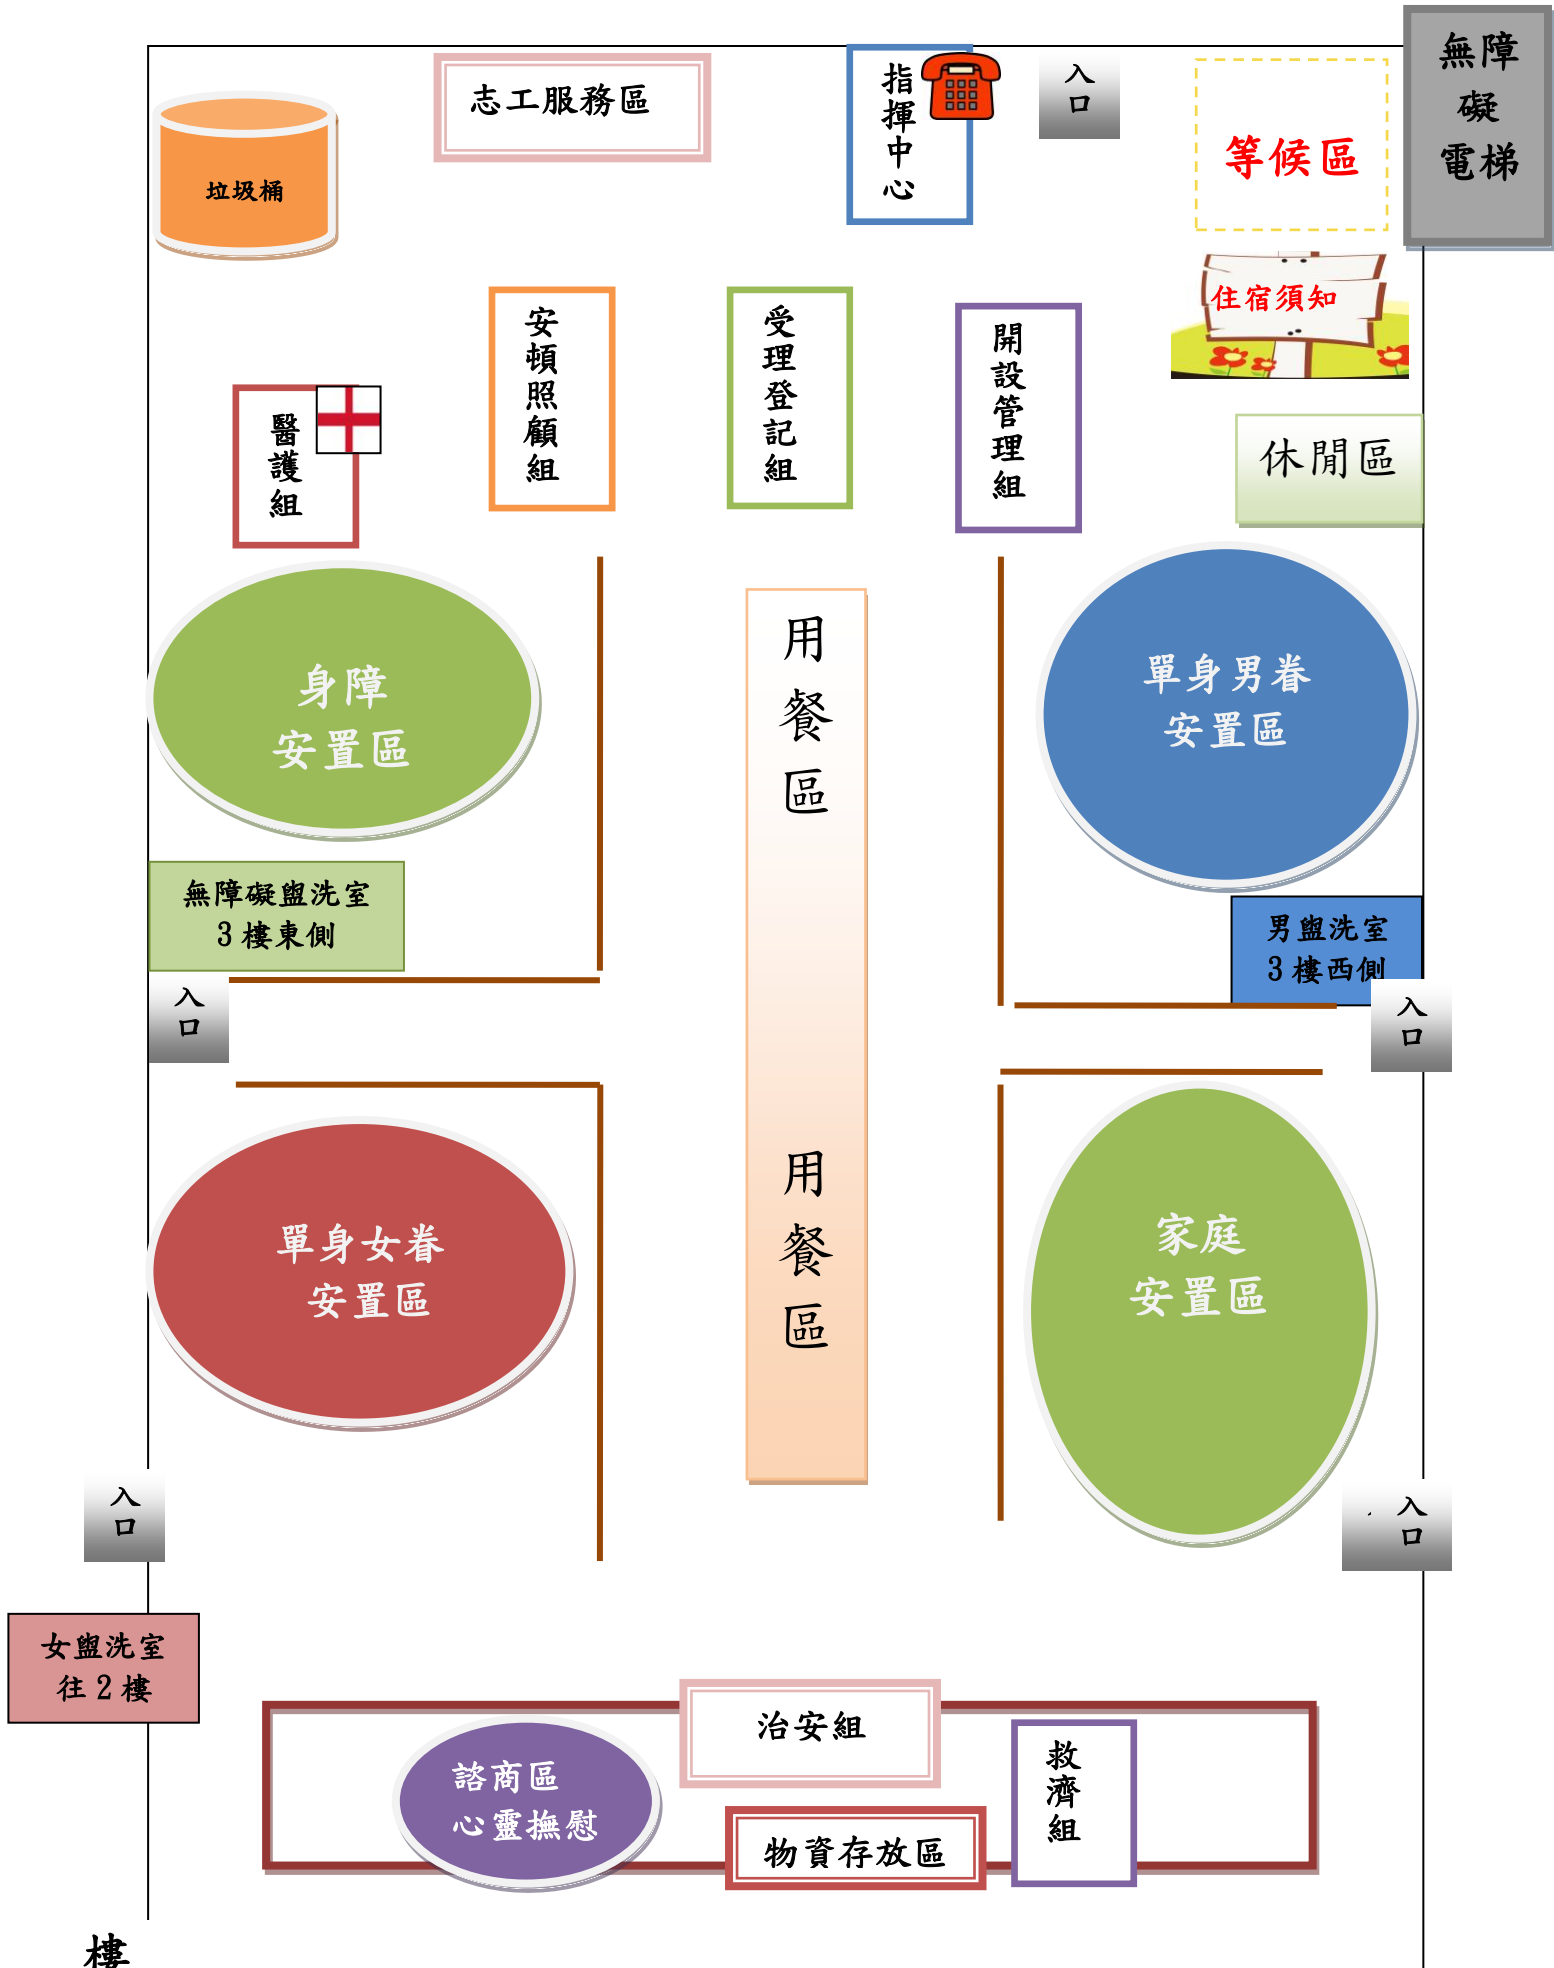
無障礙電梯

志工服務區

指揮中心

入口

等候區

垃圾桶

住宿須知

安頓照顧組

受理登記組

開設管理組

醫護組

休閒區

用餐區

身障安置區

單身男眷安置區

無障礙盥洗室
3樓東側

男盥洗室
3樓西側

入口

入口

單身女眷安置區

用餐區

家庭安置區

入口

入口

女盥洗室
往2樓

治安組

諮商區
心靈撫慰

救濟組

物資存放區

樓